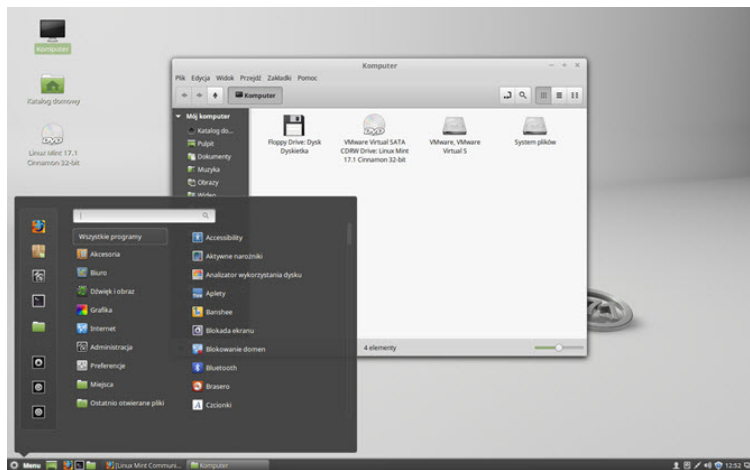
Komputer

Katalog domowy

Linux Mint 17.1 Cinnamon 32-bit

Komputer

Plik Edycja Widok Przejdź Zakładki Pomoc

Komputer

Mój komputer
Katalog do...
Pulpit
Dokumenty
Muzyka
Obrazy
Wideo

Floppy Drive: Dysk Dyskietka

VMware Virtual SATA CDRW Drive: Linux Mint 17.1 Cinnamon 32-bit

VMware, VMware Virtual S

System plików

4 elementy

Wszystkie programy
Akcesoria
Biuro
Dźwięk i obraz
Grafika
Internet
Administracja
Preferencje
Miejsca
Ostatnio otwierane pliki

Accessibility
Aktywne narożniki
Analizator wykorzystania dysku
Aplety
Banshee
Blokada ekranu
Blokowanie domen
Bluetooth
Brasero
Czcionki

Menu [Linux Mint Communi... Komputer

12:52